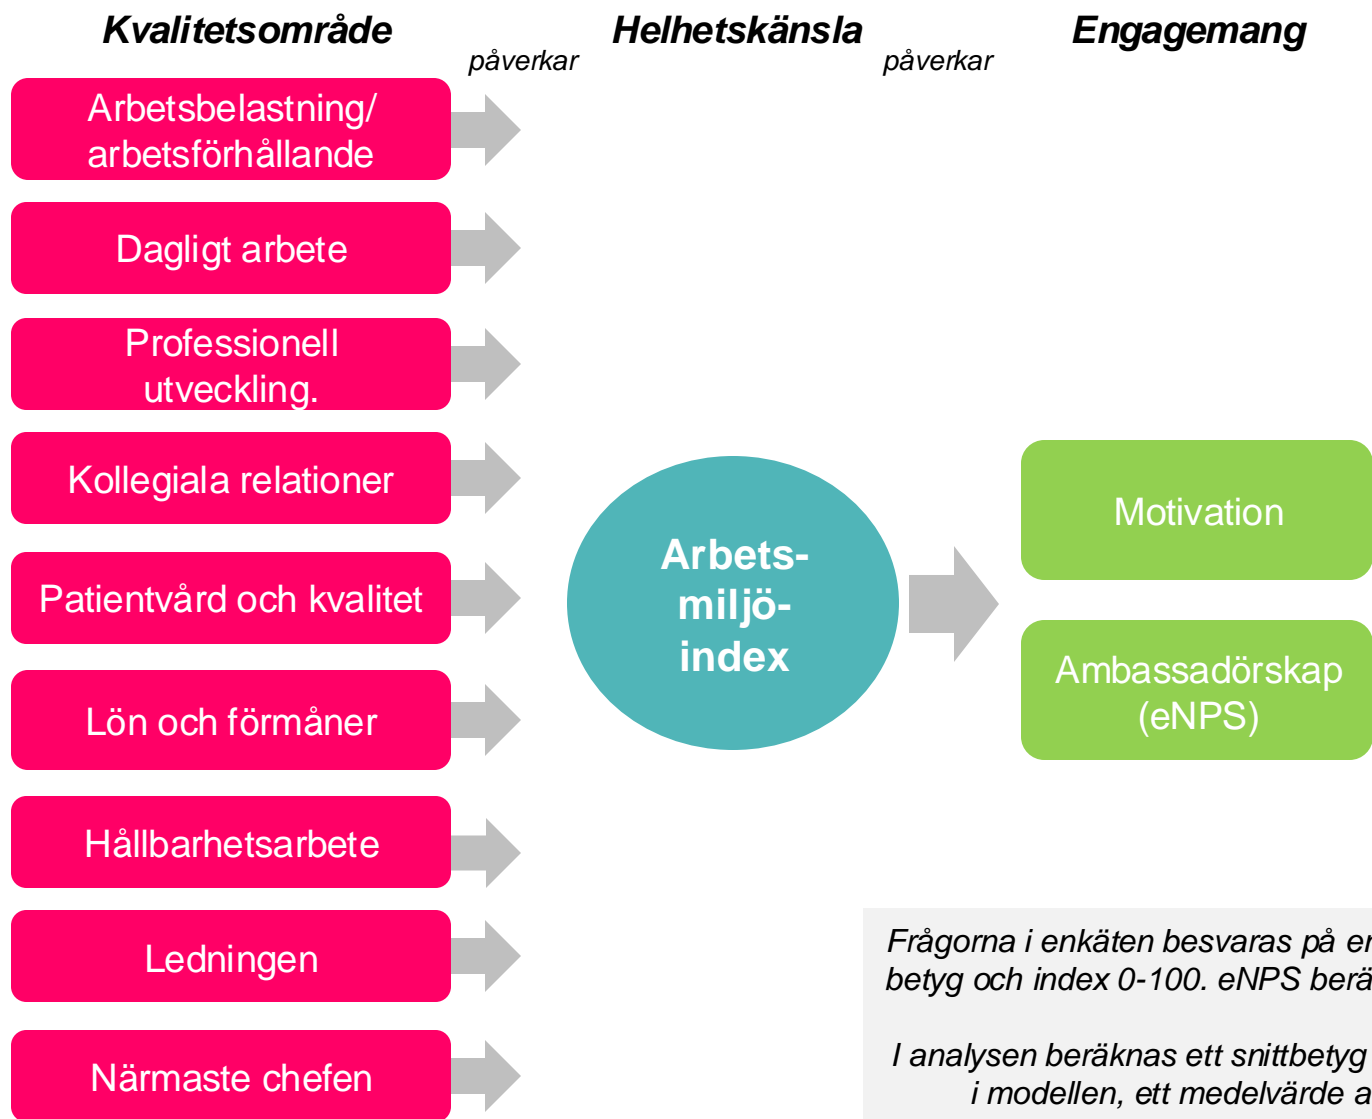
Kvalitetsområde

påverkar

Helhetskänsla

påverkar

Engagemang

Arbetsbelastning/ arbetsförhållande

Dagligt arbete

Professionell utveckling.

Kollegiala relationer

Patientvård och kvalitet

Lön och förmåner

Hållbarhetsarbete

Ledningen

Närmaste chefen

Arbets-miljö-index

Motivation

Ambassadörskap (eNPS)

Frågorna i enkäten besvaras på en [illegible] betyg och index 0-100. eNPS berä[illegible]

I analysen beräknas ett snittbetyg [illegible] i modellen, ett medelvärde a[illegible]